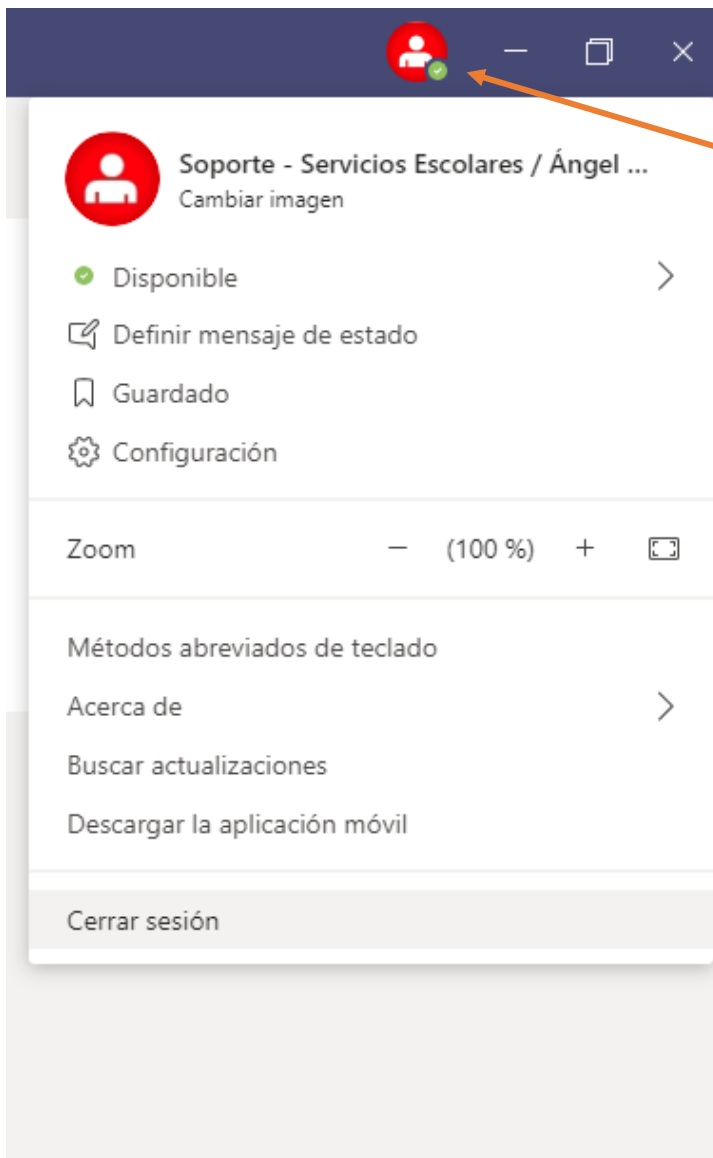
Soporte - Servicios Escolares / Ángel ...
Cambiar imagen

Disponible

Definir mensaje de estado

Guardado

Configuración

Zoom − (100 %) +

Métodos abreviados de teclado

Acerca de

Buscar actualizaciones

Descargar la aplicación móvil

Cerrar sesión